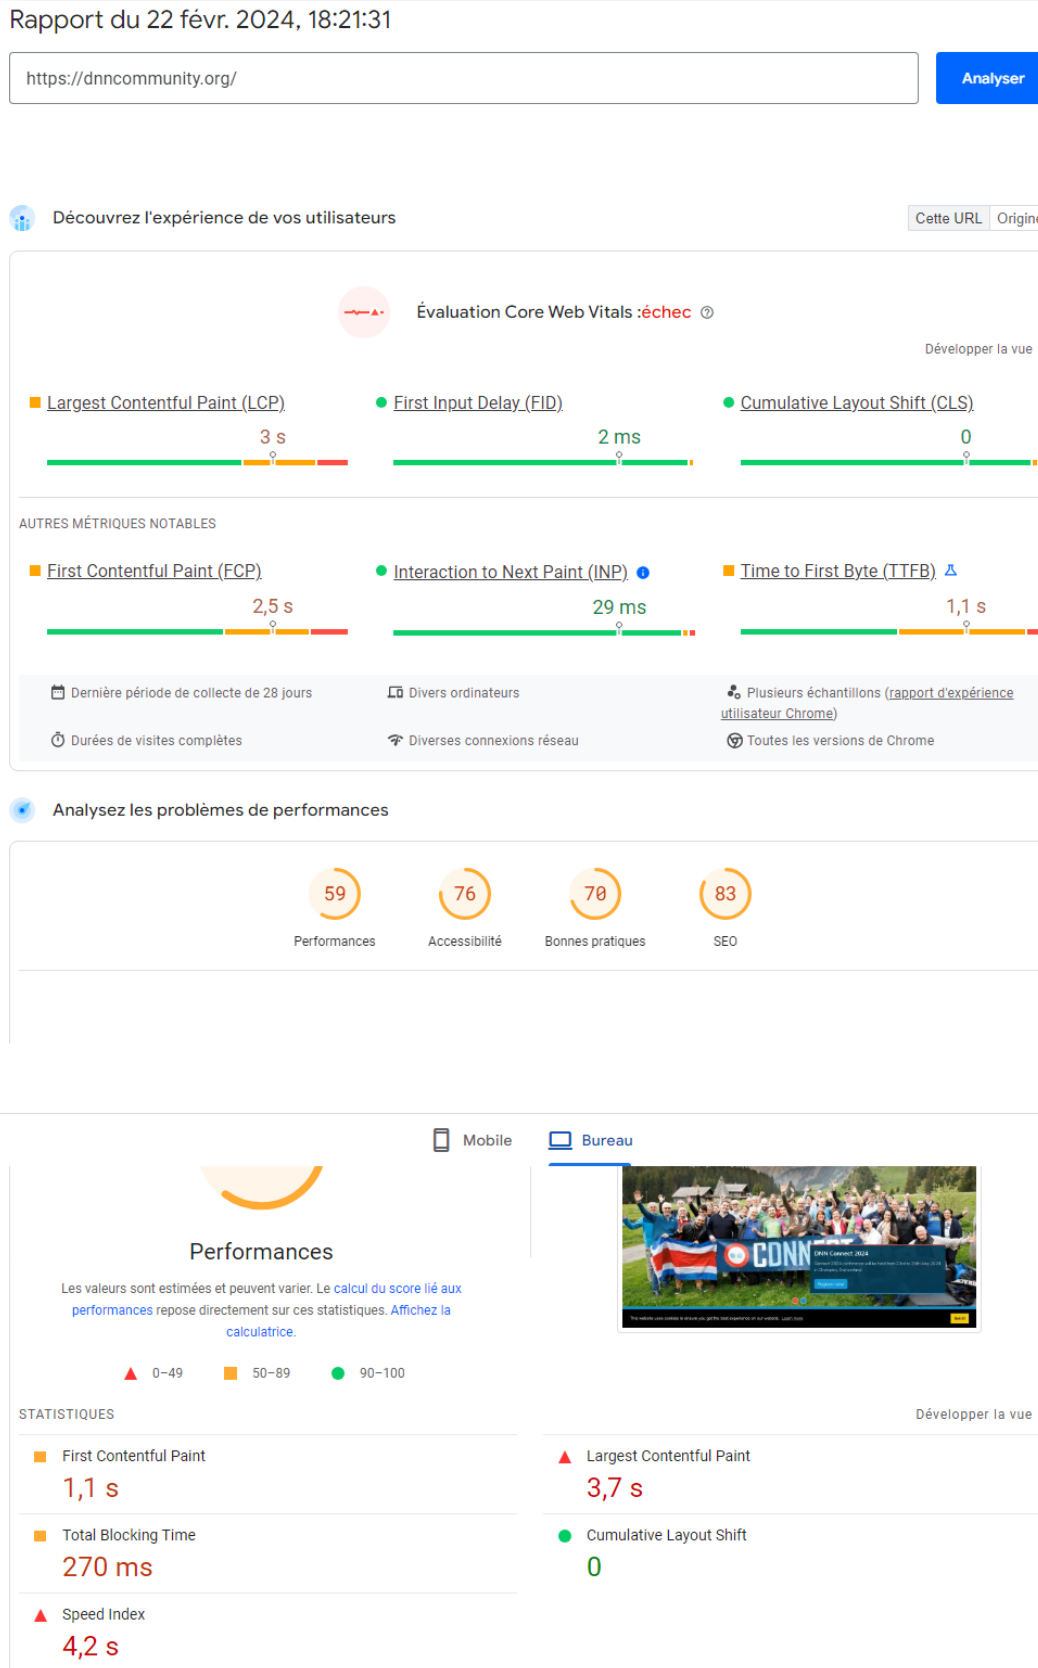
Rapport du 22 févr. 2024, 18:21:31

https://dnncommunity.org/

Analyser

Découvrez l'expérience de vos utilisateurs

Cette URL Origin

Évaluation Core Web Vitals :échec

Développer la vue

Largest Contentful Paint (LCP)
3 s

First Input Delay (FID)
2 ms

Cumulative Layout Shift (CLS)
0

AUTRES MÉTRIQUES NOTABLES

First Contentful Paint (FCP)
2,5 s

Interaction to Next Paint (INP)
29 ms

Time to First Byte (TTFB)
1,1 s

Dernière période de collecte de 28 jours

Divers ordinateurs

Plusieurs échantillons (rapport d'expérience utilisateur Chrome)

Durées de visites complètes

Diverses connexions réseau

Toutes les versions de Chrome

Analysez les problèmes de performances

59
Performances

76
Accessibilité

70
Bonnes pratiques

83
SEO

Mobile

Bureau

Performances

Les valeurs sont estimées et peuvent varier. Le calcul du score lié aux performances repose directement sur ces statistiques. Affichez la calculatrice.

0–49 50–89 90–100

STATISTIQUES

Développer la vue

First Contentful Paint
1,1 s

Largest Contentful Paint
3,7 s

Total Blocking Time
270 ms

Cumulative Layout Shift
0

Speed Index
4,2 s